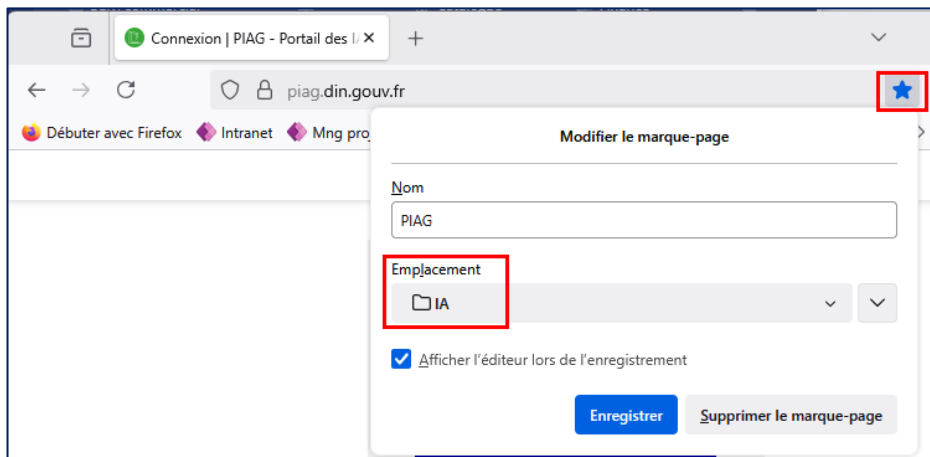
Connexion | PIAG - Portail des I/

piag.din.gouv.fr

Débuter avec Firefox
Intranet
Mng pro

Modifier le marque-page

Nom

PIAG

Emplacement

IA

Afficher l'éditeur lors de l'enregistrement

Enregistrer

Supprimer le marque-page